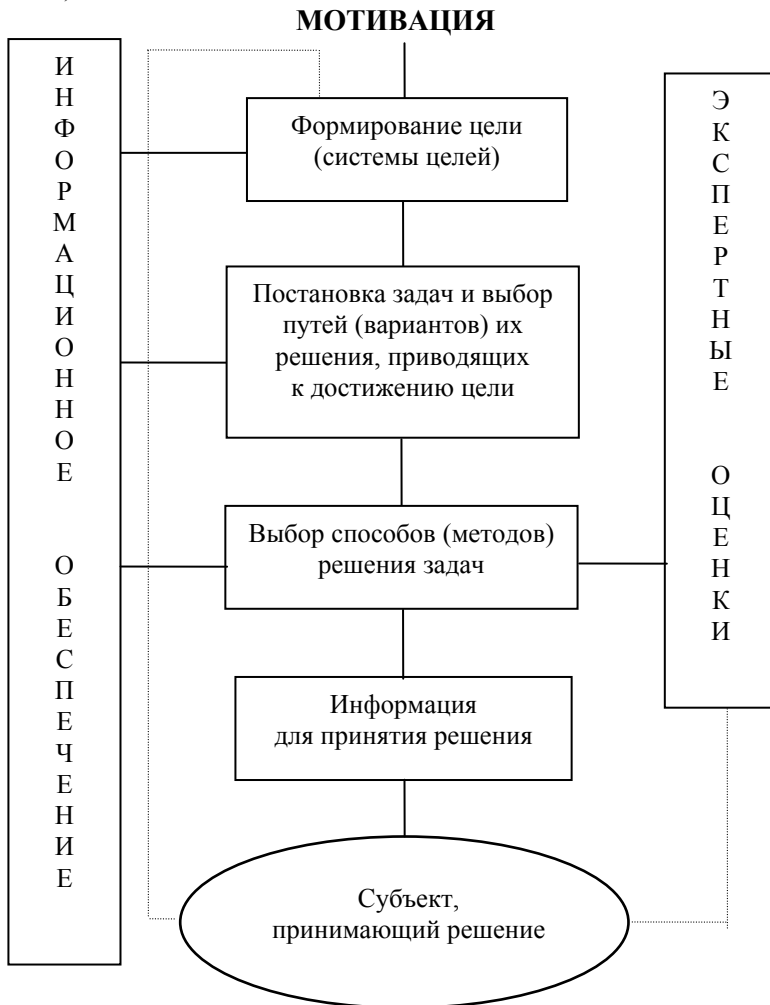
МОТИВАЦИЯ

ИНФОРМАЦИОННОЕ ОБЕСПЕЧЕНИЕ

Формирование цели (системы целей)

Постановка задач и выбор путей (вариантов) их решения, приводящих к достижению цели

Выбор способов (методов) решения задач

Информация для принятия решения

Субъект, принимающий решение

ЭКСПЕРТНЫЕ ОЦЕНКИ